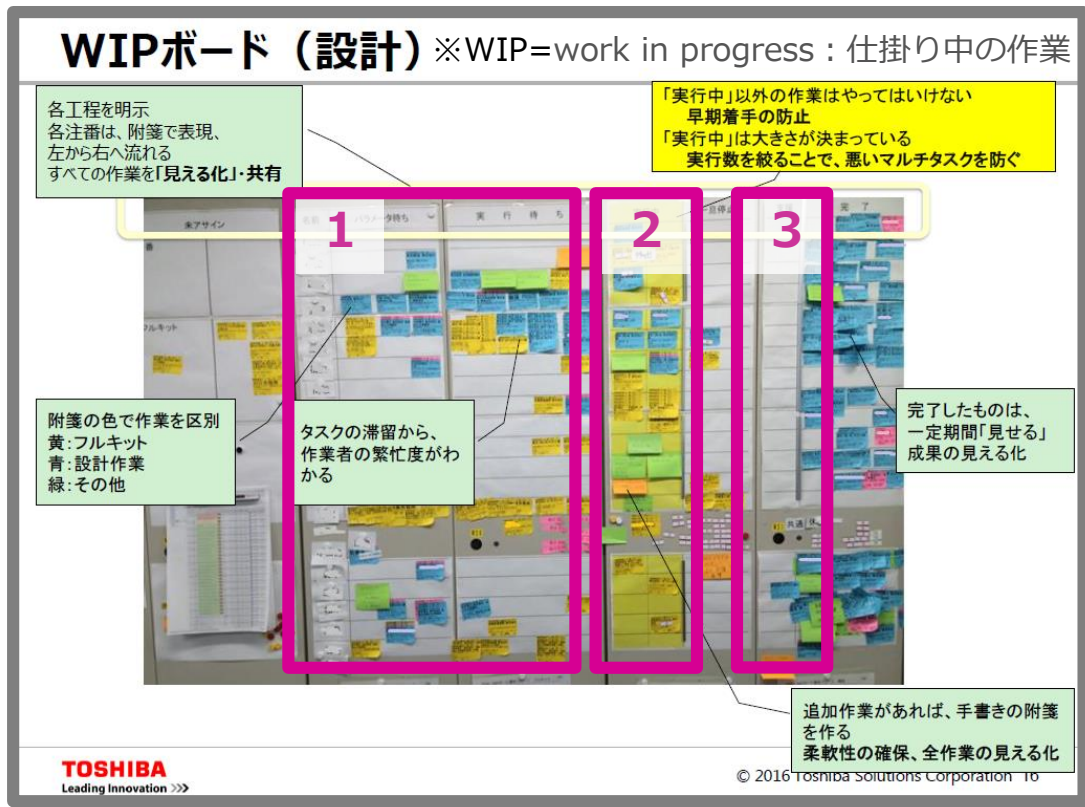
WIPボード（設計）※WIP=work in progress：仕掛り中の作業

各工程を明示
各注番は、附箋で表現、
左から右へ流れる
すべての作業を「見える化」・共有

「実行中」以外の作業はやってはいけない
早期着手の防止
「実行中」は大きさが決まっている
実行数を絞ることで、悪いマルチタスクを防ぐ

未アサイン

パラメータ待ち

実行待ち

完了

1

2

3

附箋の色で作業を区別
黄：フルキット
青：設計作業
緑：その他

タスクの滞留から、
作業者の繁忙度がわかる

完了したものは、
一定期間「見せる」
成果の見える化

追加作業があれば、手書きの附箋を作る
柔軟性の確保、全作業の見える化

TOSHIBA
Leading Innovation >>>

© 2016 Toshiba Solutions Corporation 16